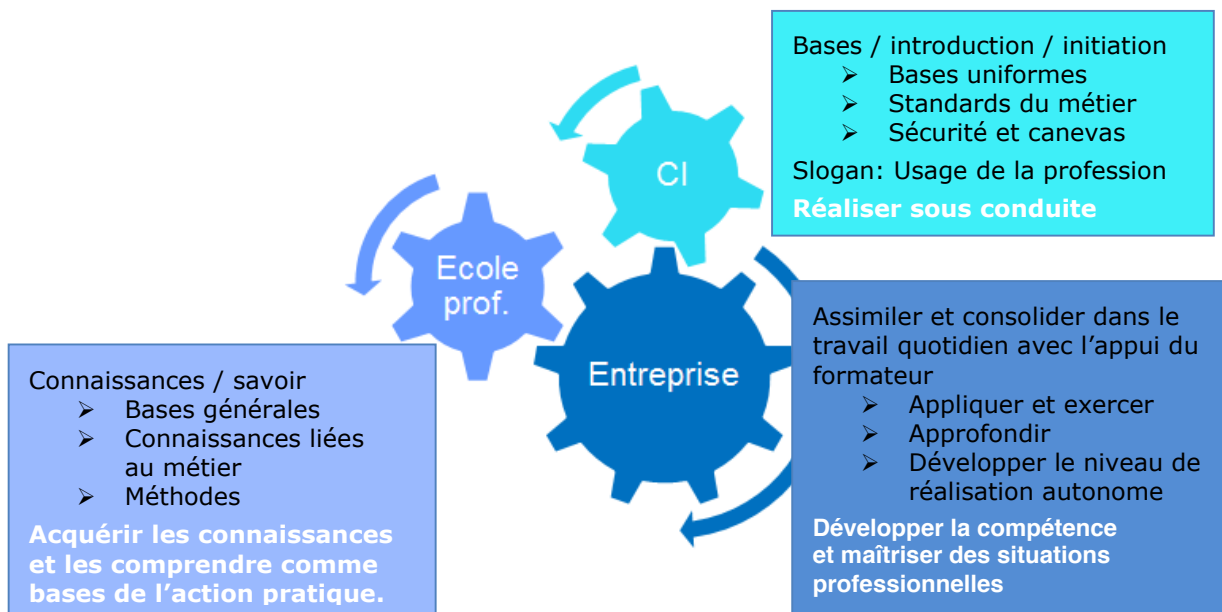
Bases / introduction / initiation
➢ Bases uniformes
➢ Standards du métier
➢ Sécurité et canevas
Slogan: Usage de la profession
Réaliser sous conduite

CI

Ecole prof.

Entreprise

Assimiler et consolider dans le travail quotidien avec l'appui du formateur
➢ Appliquer et exercer
➢ Approfondir
➢ Développer le niveau de réalisation autonome
Développer la compétence et maîtriser des situations professionnelles

Connaissances / savoir
➢ Bases générales
➢ Connaissances liées au métier
➢ Méthodes
Acquérir les connaissances et les comprendre comme bases de l'action pratique.